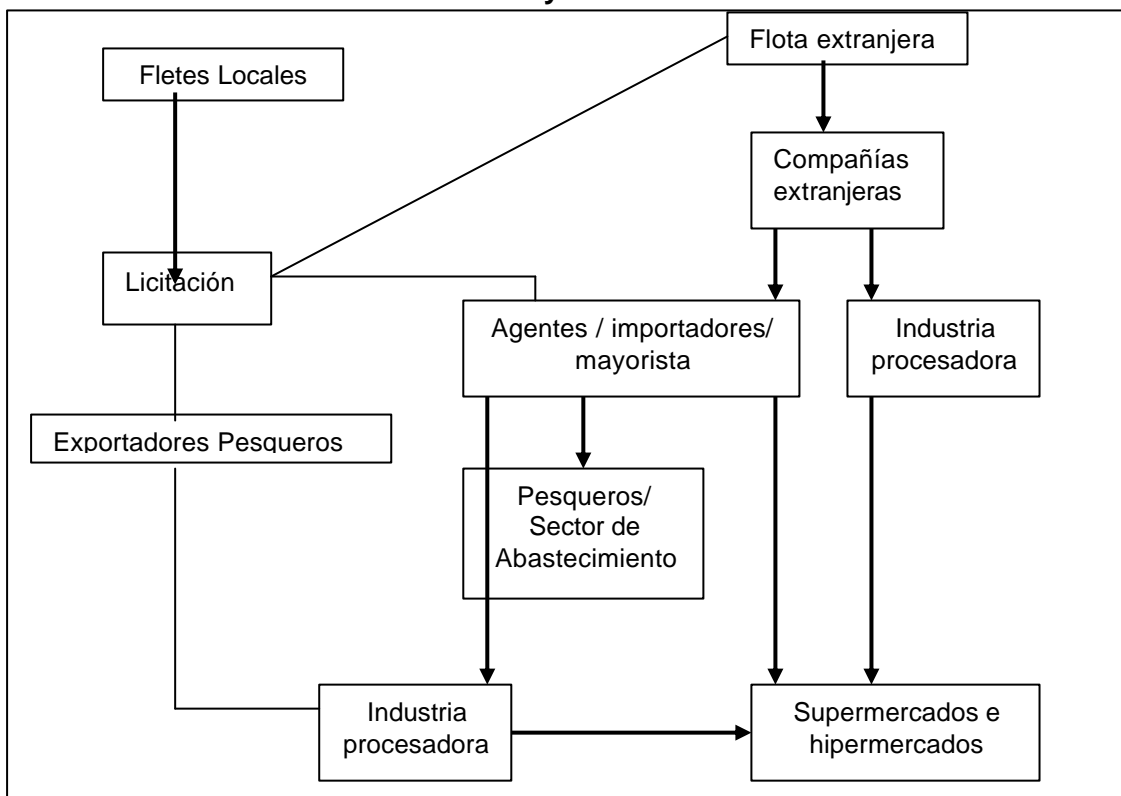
Flota extranjera

Fletes Locales

Compañías extranjeras

Licitación

Agentes / importadores/ mayorista

Industria procesadora

Exportadores Pesqueros

Pesqueros/ Sector de Abastecimiento

Industria procesadora

Supermercados e hipermercados